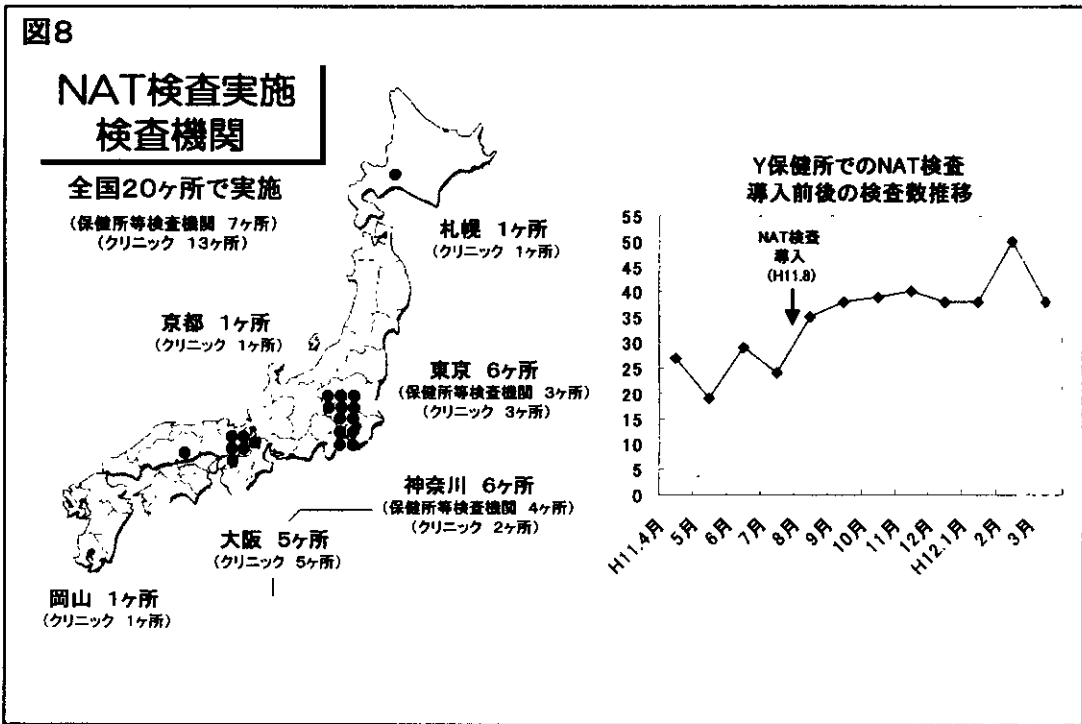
図8

NAT検査実施
検査機関

全国20ヶ所で実施
（保健所等検査機関 7ヶ所）
（クリニック 13ヶ所）

札幌 1ヶ所
（クリニック 1ヶ所）

京都 1ヶ所
（クリニック 1ヶ所）

東京 6ヶ所
（保健所等検査機関 3ヶ所）
（クリニック 3ヶ所）

神奈川 6ヶ所
（保健所等検査機関 4ヶ所）
（クリニック 2ヶ所）

大阪 5ヶ所
（クリニック 5ヶ所）

岡山 1ヶ所
（クリニック 1ヶ所）

Y保健所でのNAT検査
導入前後の検査数推移

NAT検査
導入
(H11.8)

55
50
45
40
35
30
25
20
15
10
5
0

H11.4月
5月
6月
7月
8月
9月
10月
11月
12月
H12.1月
2月
3月